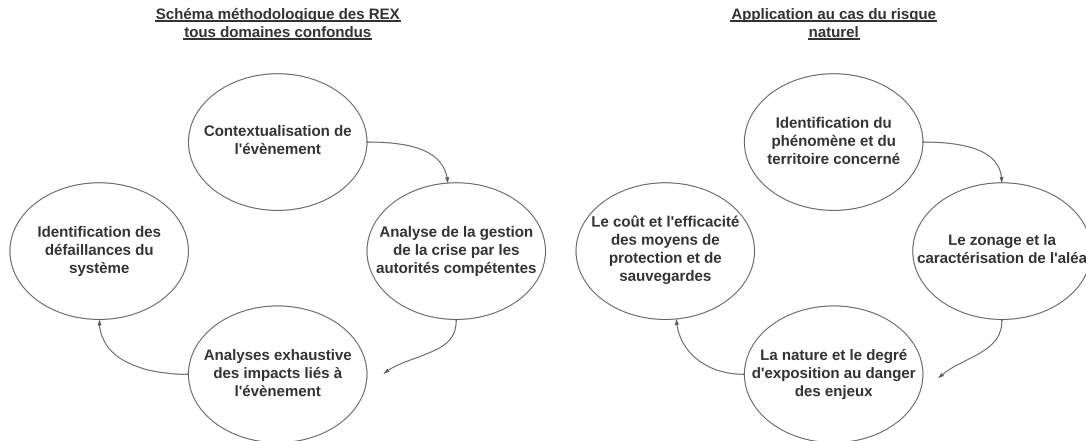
Schéma méthodologique des REX tous domaines confondus

Contextualisation de l'évènement

Analyse de la gestion de la crise par les autorités compétentes

Analyses exhaustive des impacts liés à l'évènement

Identification des défaillances du système

Application au cas du risque naturel

Identification du phénomène et du territoire concerné

Le zonage et la caractérisation de l'aléa

La nature et le degré d'exposition au danger des enjeux

Le coût et l'efficacité des moyens de protection et de sauvegardes